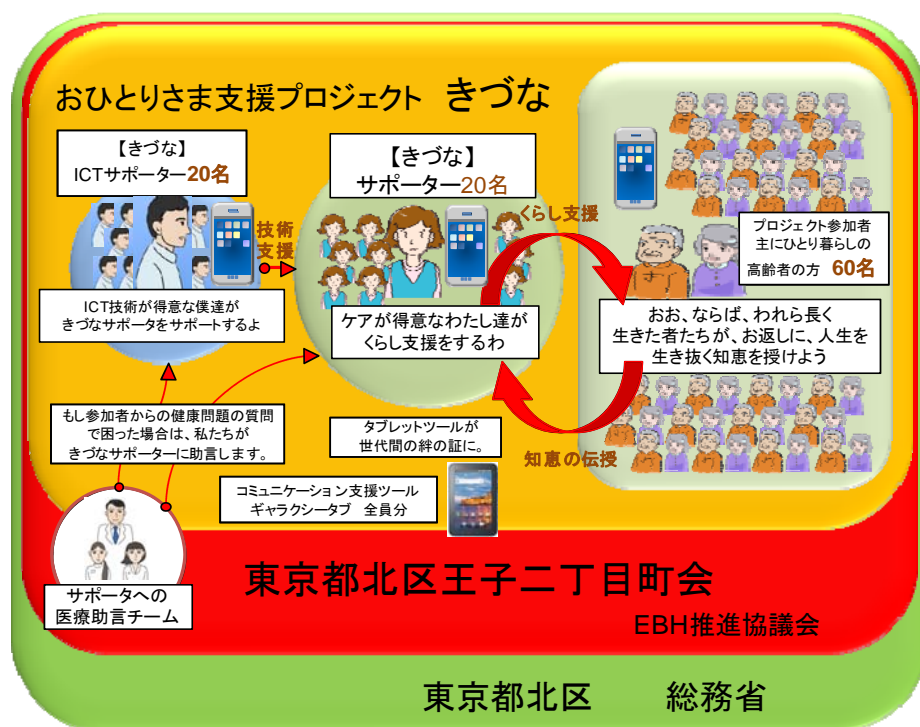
おひとりさま支援プロジェクト　きづな

【きづな】
ICTサポーター20名

【きづな】
サポーター20名

技術支援

くらし支援

プロジェクト参加者
主にひとり暮らしの
高齢者の方　60名

ICT技術が得意な僕達が
きづなサポータをサポートするよ

ケアが得意なわたし達が
くらし支援をするわ

おお、ならば、われら長く
生きた者たちが、お返しに、人生を
生き抜く知恵を授けよう

もし参加者からの健康問題の質問で困った場合は、私たちがきづなサポーターに助言します。

タブレットツールが
世代間の絆の証に。

知恵の伝授

コミュニケーション支援ツール
ギャラクシータブ　全員分

サポータへの
医療助言チーム

東京都北区王子二丁目町会

EBH推進協議会

東京都北区　　総務省